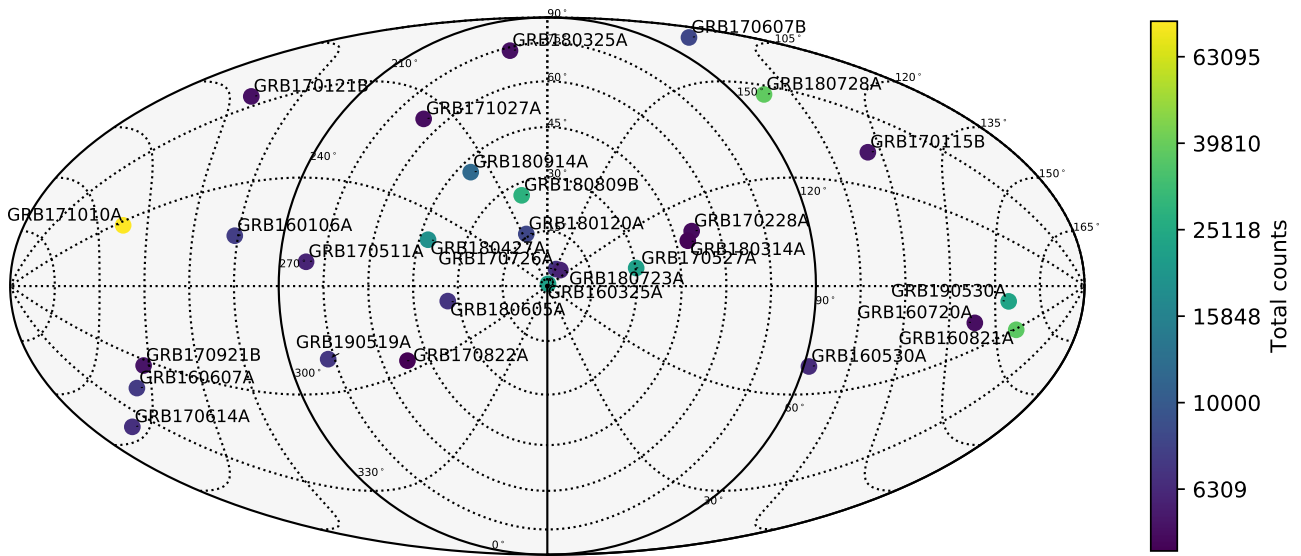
90° GRB170607B
GRB180325A
105°
210°
GRB170121B
60°
GRB180728A
150°
120°
GRB171027A
45°
135°
GRB170115B
240°
GRB180914A
30°
GRB180809B
120°
150°
GRB171010A
GRB180120A
GRB170228A
GRB160106A
165°
GRB180427A
GRB180314A
GRB170511A
270°
GRB170726A
GRB170527A
GRB180723A
GRB160325A
GRB190530A
90°
GRB180605A
GRB160720A
GRB160821A
GRB190519A
GRB170921B
GRB170822A
GRB160530A
GRB160607A
300°
60°
GRB170614A
330°
30°
0°

63095
39810
25118
15848
10000
6309
Total counts